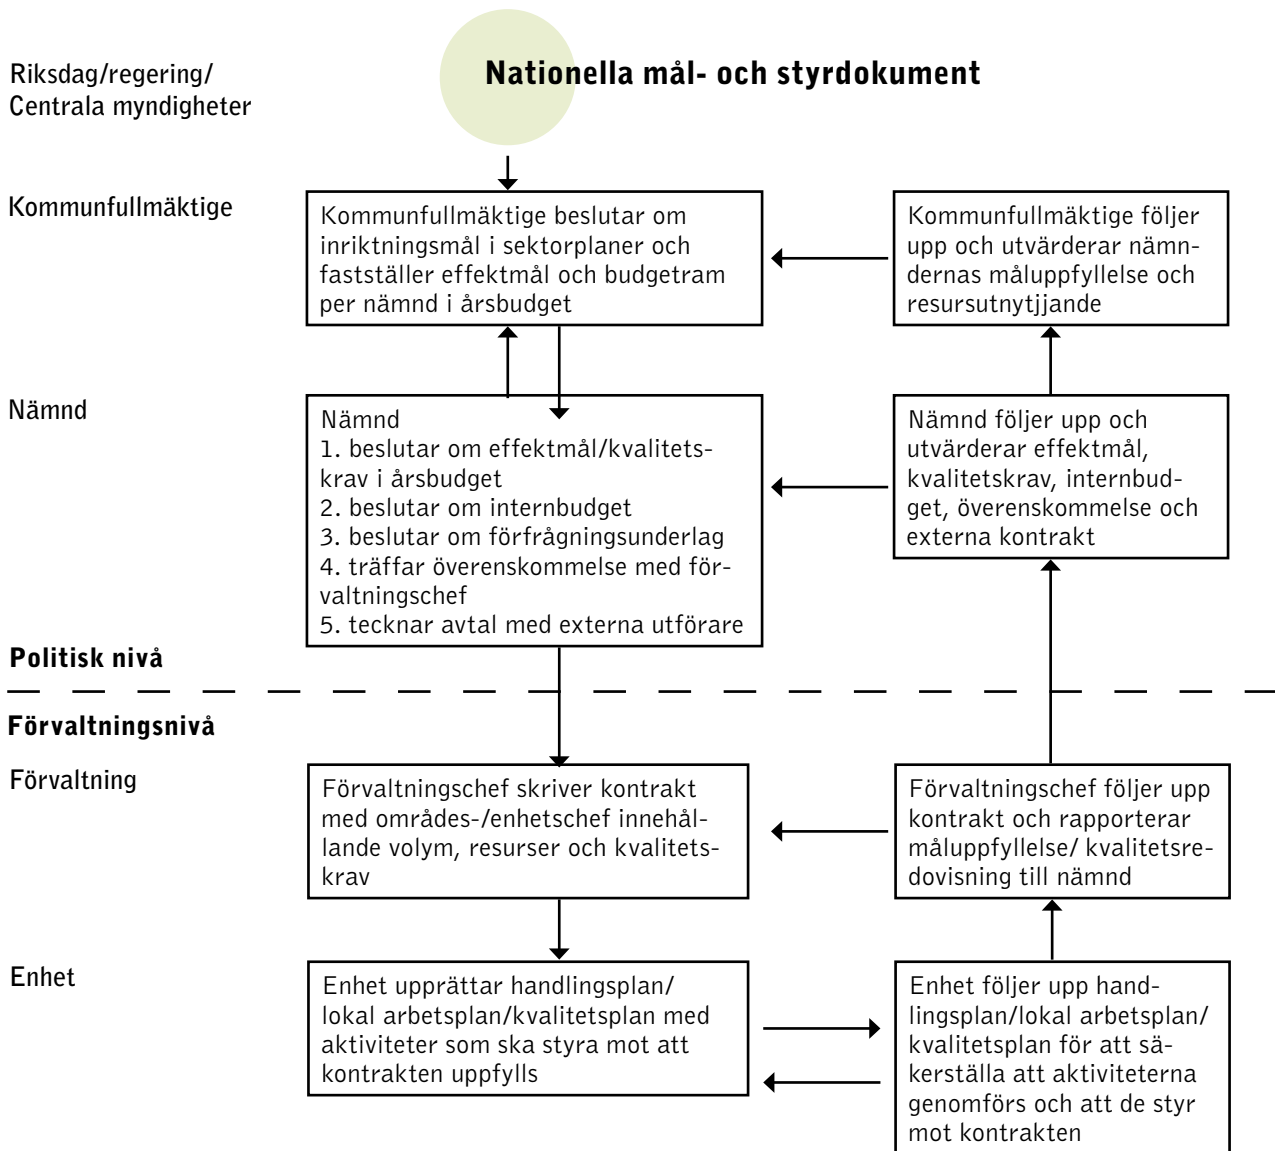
Riksdag/regering/
Centrala myndigheter

Nationella mål- och styrdokument

Kommunfullmäktige

Kommunfullmäktige beslutar om inriktningsmål i sektorplaner och fastställer effektmål och budgetram per nämnd i årsbudget

Kommunfullmäktige följer upp och utvärderar nämndernas måluppfyllelse och resursutnytjjande

Nämnd

Nämnd
1. beslutar om effektmål/kvalitetskrav i årsbudget
2. beslutar om internbudget
3. beslutar om förfrågningsunderlag
4. träffar överenskommelse med förvaltningschef
5. tecknar avtal med externa utförare

Nämnd följer upp och utvärderar effektmål, kvalitetskrav, internbudget, överenskommelse och externa kontrakt

Politisk nivå

Förvaltningsnivå

Förvaltning

Förvaltningschef skriver kontrakt med områdes-/enhetschef innehållande volym, resurser och kvalitetskrav

Förvaltningschef följer upp kontrakt och rapporterar måluppfyllelse/ kvalitetsredovisning till nämnd

Enhet

Enhet upprättar handlingsplan/ lokal arbetsplan/kvalitetsplan med aktiviteter som ska styra mot att kontrakten uppfylls

Enhet följer upp handlingsplan/lokal arbetsplan/ kvalitetsplan för att säkerställa att aktiviteterna genomförs och att de styr mot kontrakten